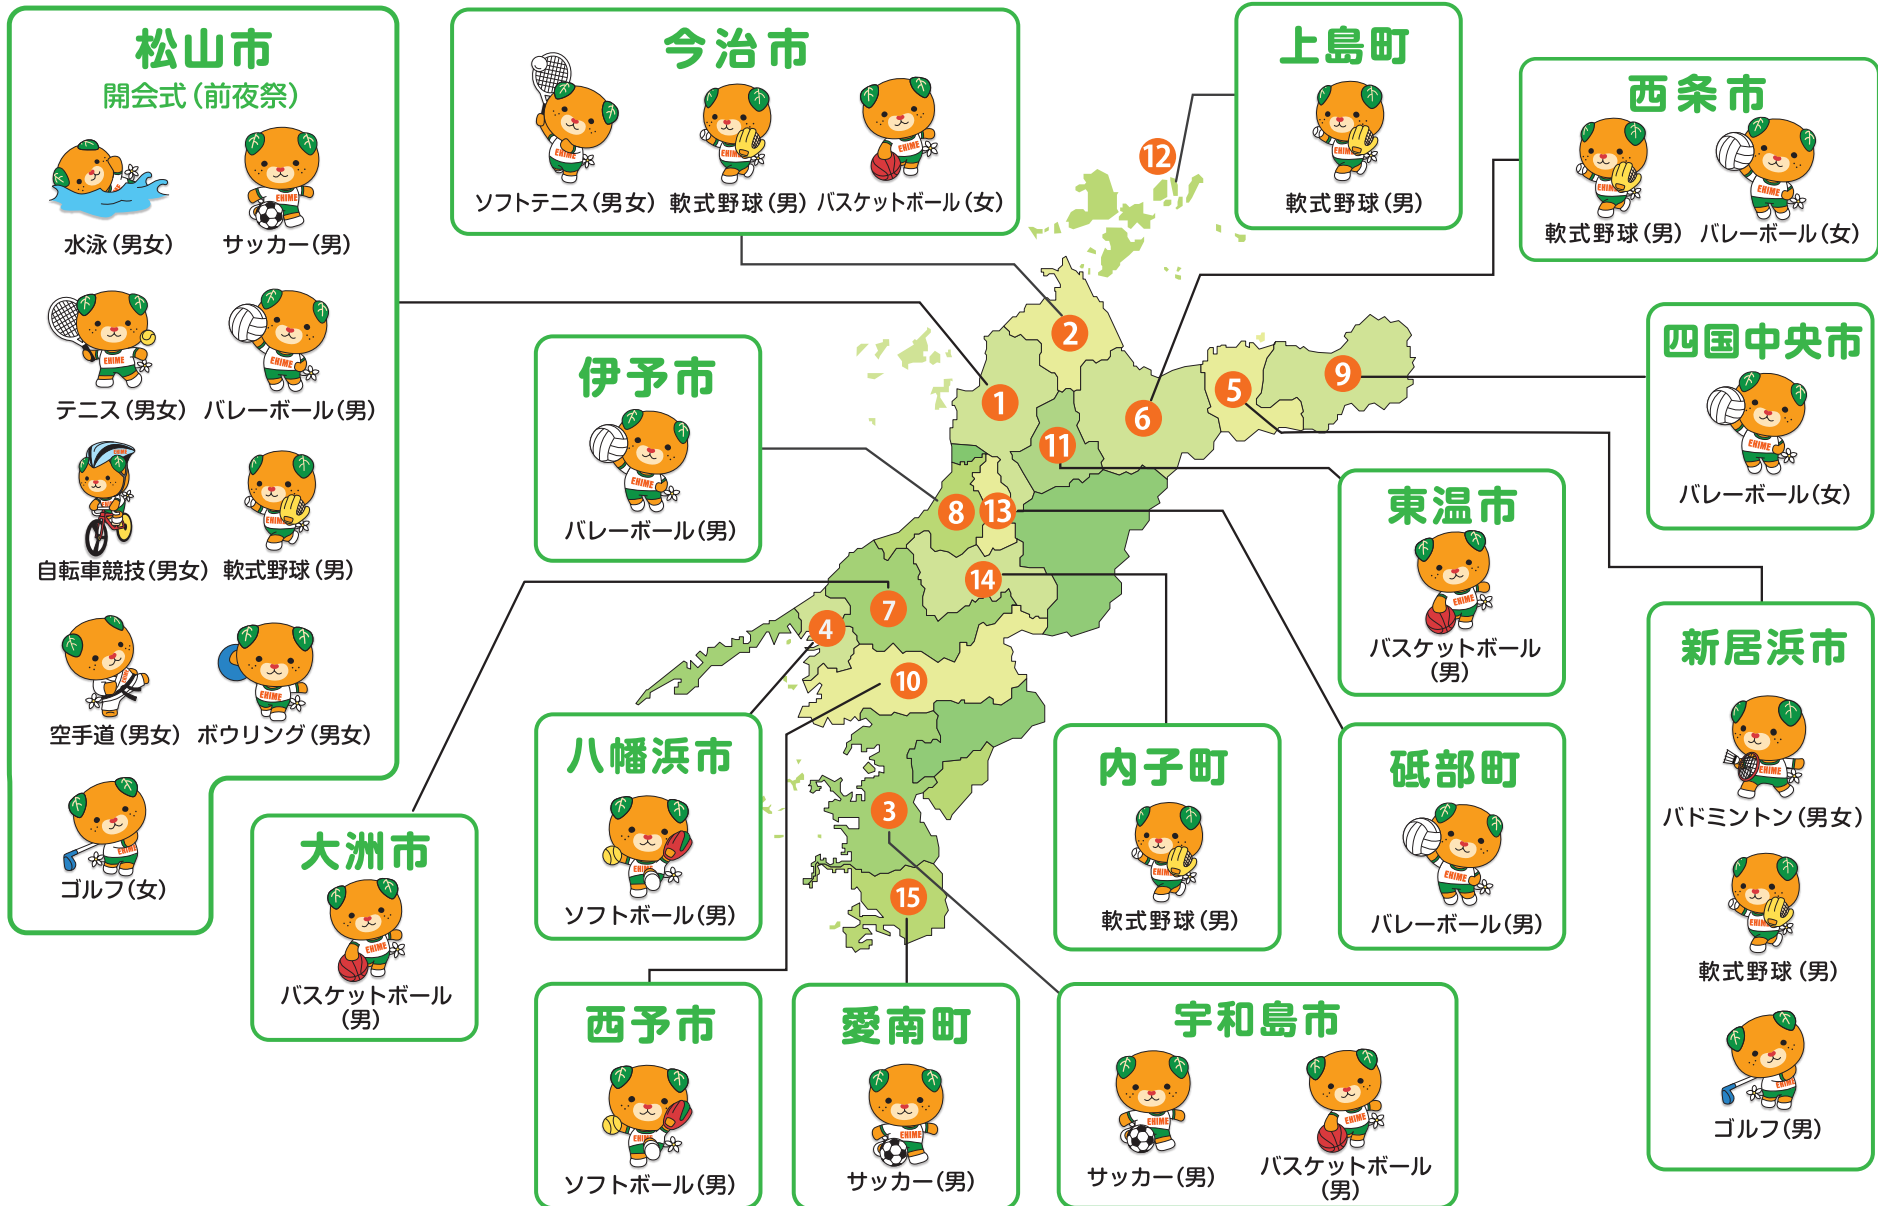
松山市
開会式(前夜祭)

水泳(男女)　サッカー(男)

テニス(男女)　バレーボール(男)

自転車競技(男女)　軟式野球(男)

空手道(男女)　ボウリング(男女)

ゴルフ(女)

今治市

ソフトテニス(男女)　軟式野球(男)　バスケットボール(女)

上島町

軟式野球(男)

西条市

軟式野球(男)　バレーボール(女)

四国中央市

バレーボール(女)

伊予市

バレーボール(男)

東温市

バスケットボール(男)

新居浜市

バドミントン(男女)

軟式野球(男)

ゴルフ(男)

八幡浜市

ソフトボール(男)

内子町

軟式野球(男)

砥部町

バレーボール(男)

大洲市

バスケットボール(男)

西予市

ソフトボール(男)

愛南町

サッカー(男)

宇和島市

サッカー(男)　バスケットボール(男)

12 2 1 6 5 9 11 8 13 14 7 4 10 3 15